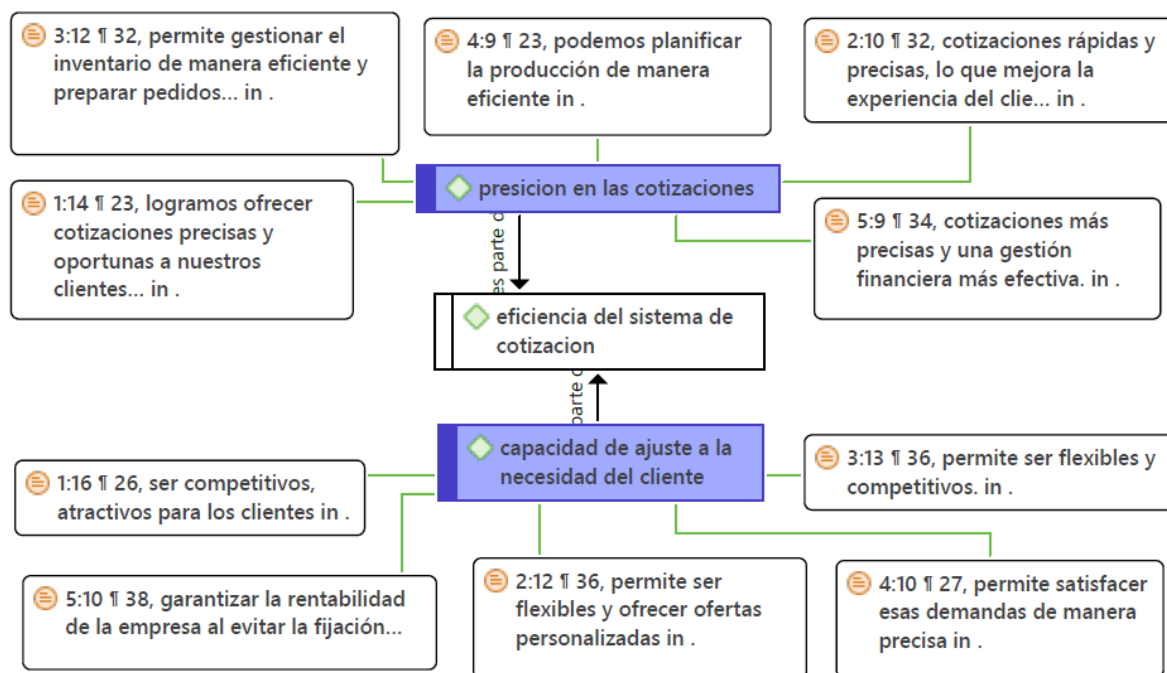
3:12 ¶ 32, permite gestionar el inventario de manera eficiente y preparar pedidos... in .

4:9 ¶ 23, podemos planificar la producción de manera eficiente in .

2:10 ¶ 32, cotizaciones rápidas y precisas, lo que mejora la experiencia del clie... in .

presicion en las cotizaciones

1:14 ¶ 23, logramos ofrecer cotizaciones precisas y oportunas a nuestros clientes... in .

5:9 ¶ 34, cotizaciones más precisas y una gestión financiera más efectiva. in .

es parte d

eficiencia del sistema de cotizacion

parte d

capacidad de ajuste a la necesidad del cliente

1:16 ¶ 26, ser competitivos, atractivos para los clientes in .

3:13 ¶ 36, permite ser flexibles y competitivos. in .

5:10 ¶ 38, garantizar la rentabilidad de la empresa al evitar la fijación...

2:12 ¶ 36, permite ser flexibles y ofrecer ofertas personalizadas in .

4:10 ¶ 27, permite satisfacer esas demandas de manera precisa in .